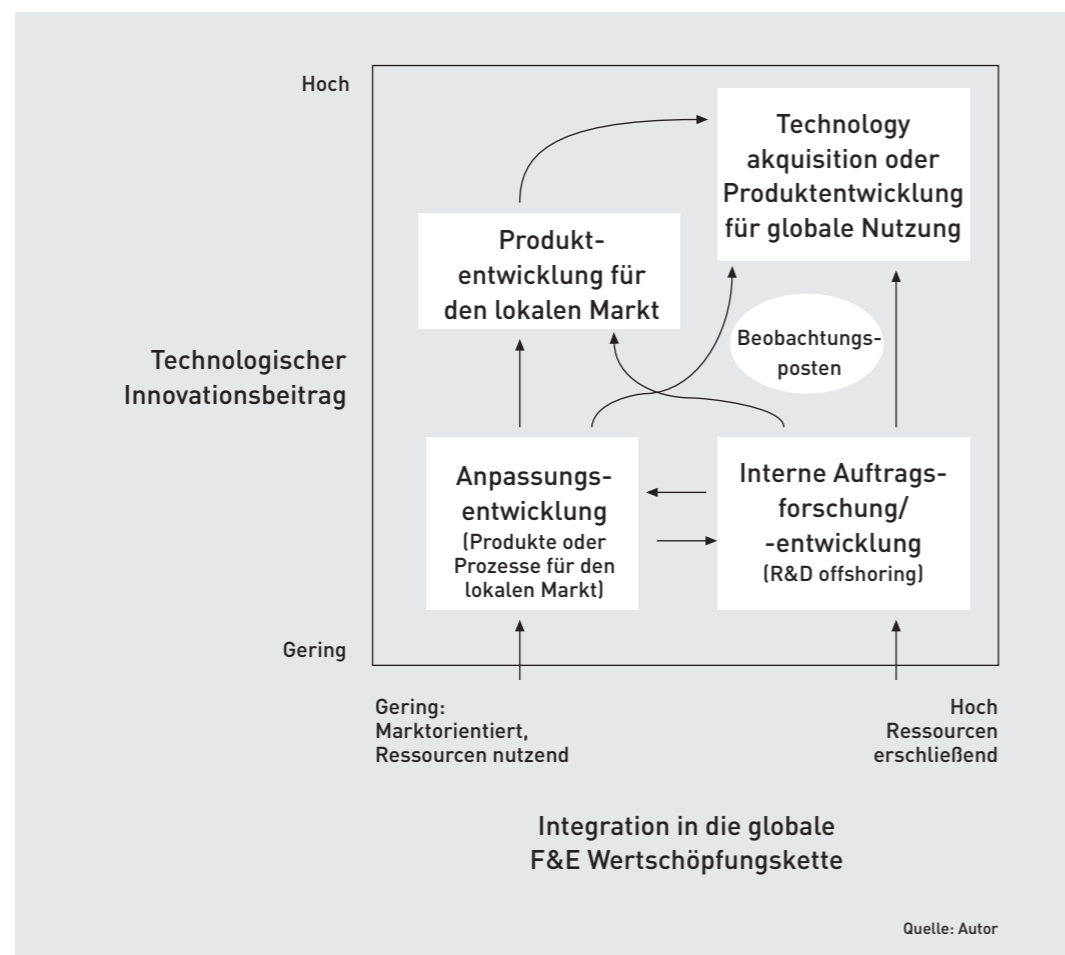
Hoch

Technology akquisition oder Produktentwicklung für globale Nutzung

Produktentwicklung für den lokalen Markt

Beobachtungsposten

Technologischer Innovationsbeitrag

Anpassungsentwicklung (Produkte oder Prozesse für den lokalen Markt)

Interne Auftragsforschung/ -entwicklung (R&D offshoring)

Gering

Gering: Marktorientiert, Ressourcen nutzend

Hoch Ressourcen erschließend

Integration in die globale F&E Wertschöpfungskette

Quelle: Autor